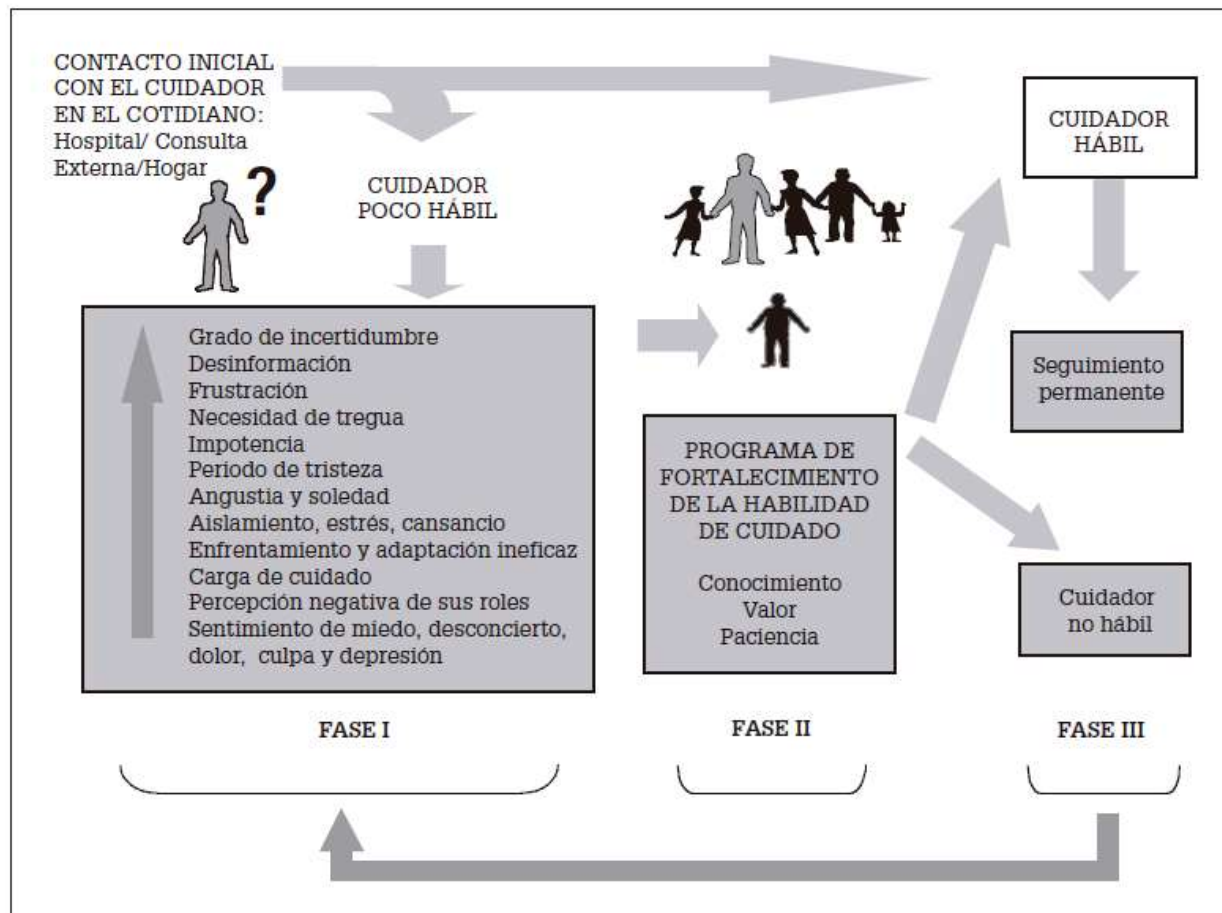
CONTACTO INICIAL CON EL CUIDADOR EN EL COTIDIANO: Hospital/ Consulta Externa/Hogar

?

CUIDADOR POCO HÁBIL

Grado de incertidumbre
Desinformación
Frustración
Necesidad de tregua
Impotencia
Periodo de tristeza
Angustia y soledad
Aislamiento, estrés, cansancio
Enfrentamiento y adaptación ineficaz
Carga de cuidado
Percepción negativa de sus roles
Sentimiento de miedo, desconcierto, dolor, culpa y depresión

PROGRAMA DE FORTALECIMIENTO DE LA HABILIDAD DE CUIDADO

Conocimiento
Valor
Paciencia

CUIDADOR HÁBIL

Seguimiento permanente

Cuidador no hábil

FASE I

FASE II

FASE III